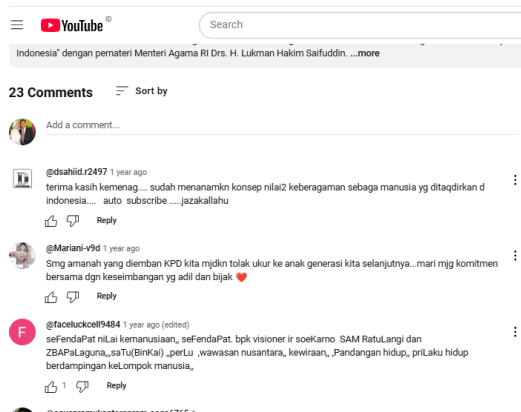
YouTube ID

Search

Indonesia" dengan pemateri Menteri Agama RI Drs. H. Lukman Hakim Saifuddin. ...more

23 Comments Sort by

Add a comment...

@dsahiid.r2497 1 year ago
terima kasih kemenag.... sudah menanamkn konsep nilai2 keberagaman sebaga manusia yg ditaqdirkan d indonesia.... auto subscribe .....jazakallahu

Reply

@Mariani-v9d 1 year ago
Smg amanah yang diemban KPD kita mjdkn tolak ukur ke anak generasi kita selanjutnya...mari mjg komitmen bersama dgn keseimbangan yg adil dan bijak ❤️

Reply

F
@faceluckcell9484 1 year ago (edited)
seFendaPat niLai kemanusiaan,, seFendaPat. bpk visioner ir soeKarno SAM RatuLangi dan ZBAPaLaguna,,saTu(BinKai) ,perLu ,wawasan nusantara,, kewiraan,, ,Pandangan hidup,, priLaku hidup berdampingan keLompok manusia,,

1 Reply

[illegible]